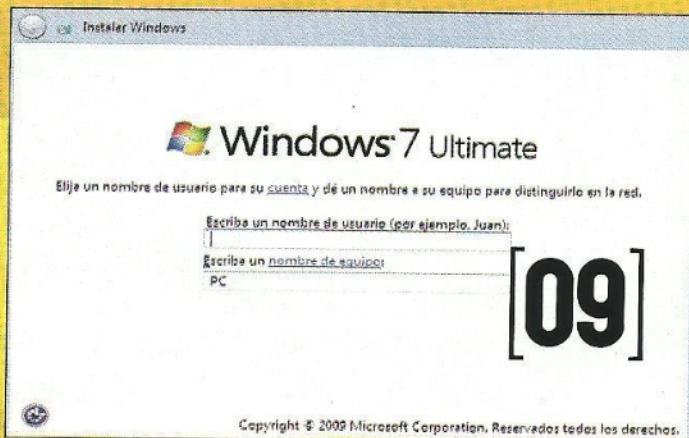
Instalar Windows

Windows 7 Ultimate

Elija un nombre de usuario para su cuenta y dé un nombre a su equipo para distinguirlo en la red.

Escriba un nombre de usuario (por ejemplo, Juan):

Escriba un nombre de equipo:

PC

[09]

Copyright © 2009 Microsoft Corporation. Reservados todos los derechos.